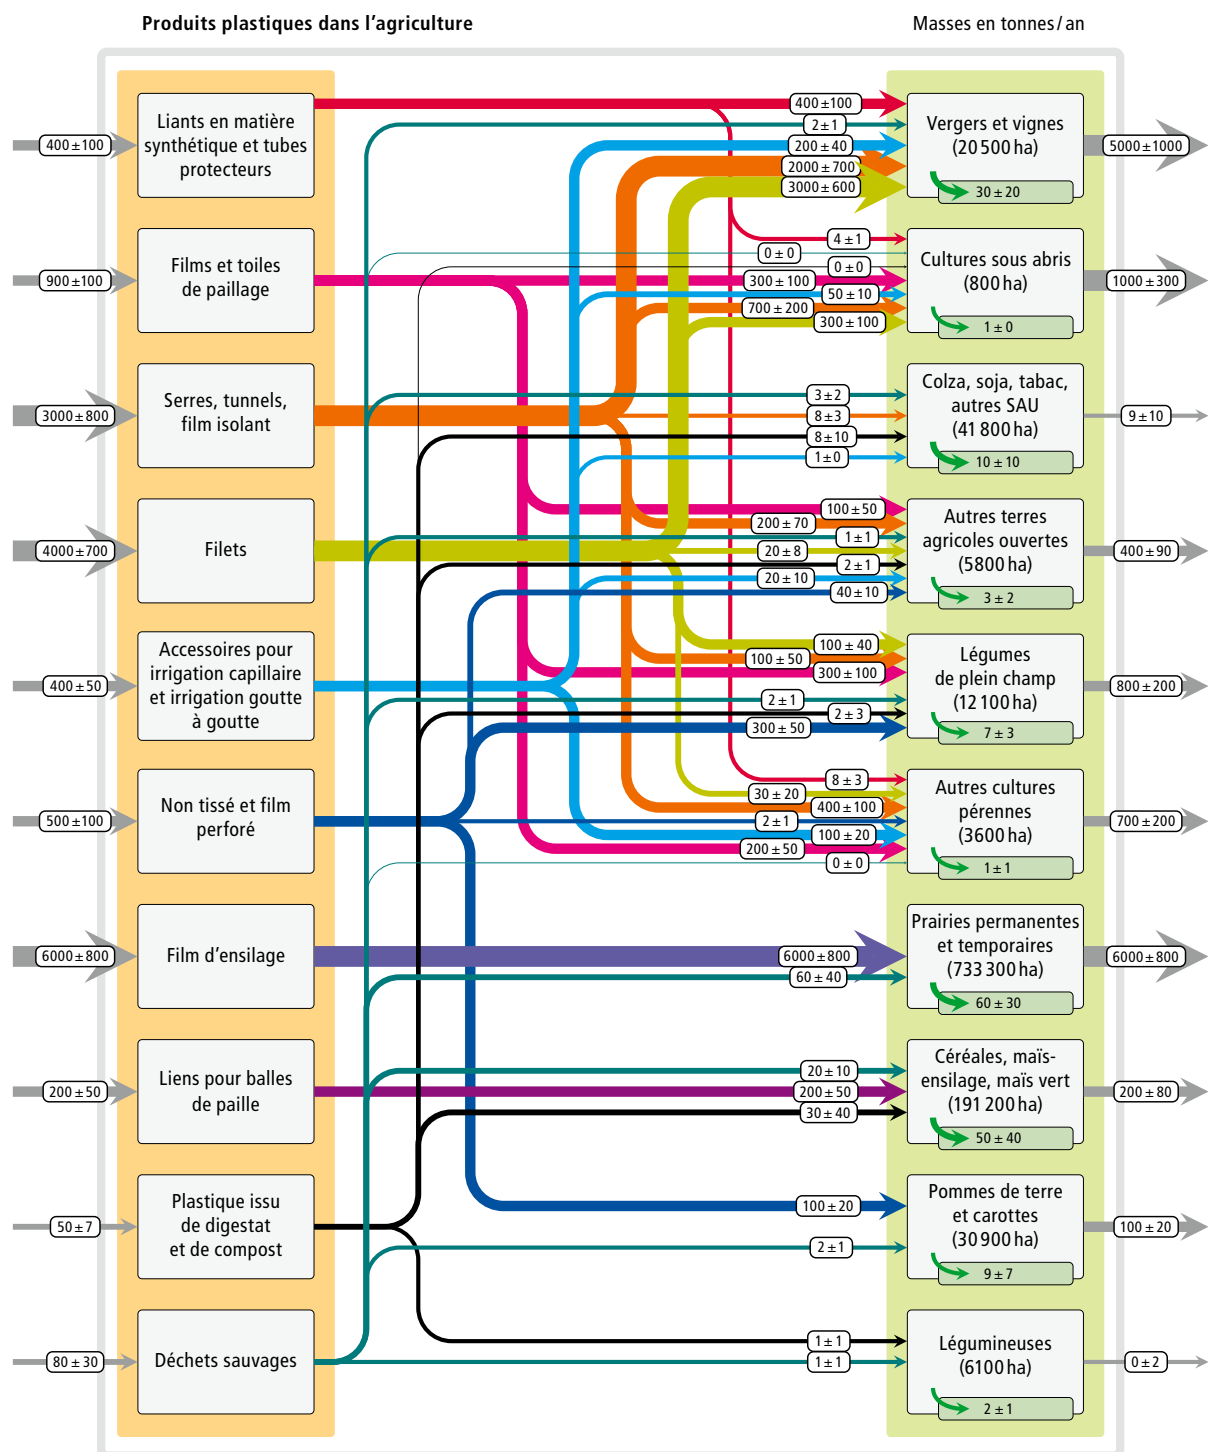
Produits plastiques dans l'agriculture

Masses en tonnes / an

400 ± 100
Liants en matière synthétique et tubes protecteurs

900 ± 100
Films et toiles de paillage

3000 ± 800
Serres, tunnels, film isolant

4000 ± 700
Filets

400 ± 50
Accessoires pour irrigation capillaire et irrigation goutte à goutte

500 ± 100
Non tissé et film perforé

6000 ± 800
Film d'ensilage

200 ± 50
Liens pour balles de paille

50 ± 7
Plastique issu de digestat et de compost

80 ± 30
Déchets sauvages

400 ± 100
2 ± 1
200 ± 40
2000 ± 700
3000 ± 600
Vergers et vignes (20 500 ha)
30 ± 20
5000 ± 1000

4 ± 1
0 ± 0
0 ± 0
300 ± 100
50 ± 10
700 ± 200
300 ± 100
Cultures sous abris (800 ha)
1 ± 0
1000 ± 300

3 ± 2
8 ± 3
8 ± 10
1 ± 0
Colza, soja, tabac, autres SAU (41 800 ha)
10 ± 10
9 ± 10

100 ± 50
200 ± 70
1 ± 1
20 ± 8
2 ± 1
20 ± 10
40 ± 10
Autres terres agricoles ouvertes (5800 ha)
3 ± 2
400 ± 90

100 ± 40
100 ± 50
300 ± 100
2 ± 1
2 ± 3
300 ± 50
Légumes de plein champ (12 100 ha)
7 ± 3
800 ± 200

8 ± 3
30 ± 20
400 ± 100
2 ± 1
100 ± 20
200 ± 50
0 ± 0
Autres cultures pérennes (3600 ha)
1 ± 1
700 ± 200

6000 ± 800
60 ± 40
Prairies permanentes et temporaires (733 300 ha)
60 ± 30
6000 ± 800

20 ± 10
200 ± 50
30 ± 40
Céréales, maïs-ensilage, maïs vert (191 200 ha)
50 ± 40
200 ± 80

100 ± 20
2 ± 1
Pommes de terre et carottes (30 900 ha)
9 ± 7
100 ± 20

1 ± 1
1 ± 1
Légumineuses (6100 ha)
2 ± 1
0 ± 2